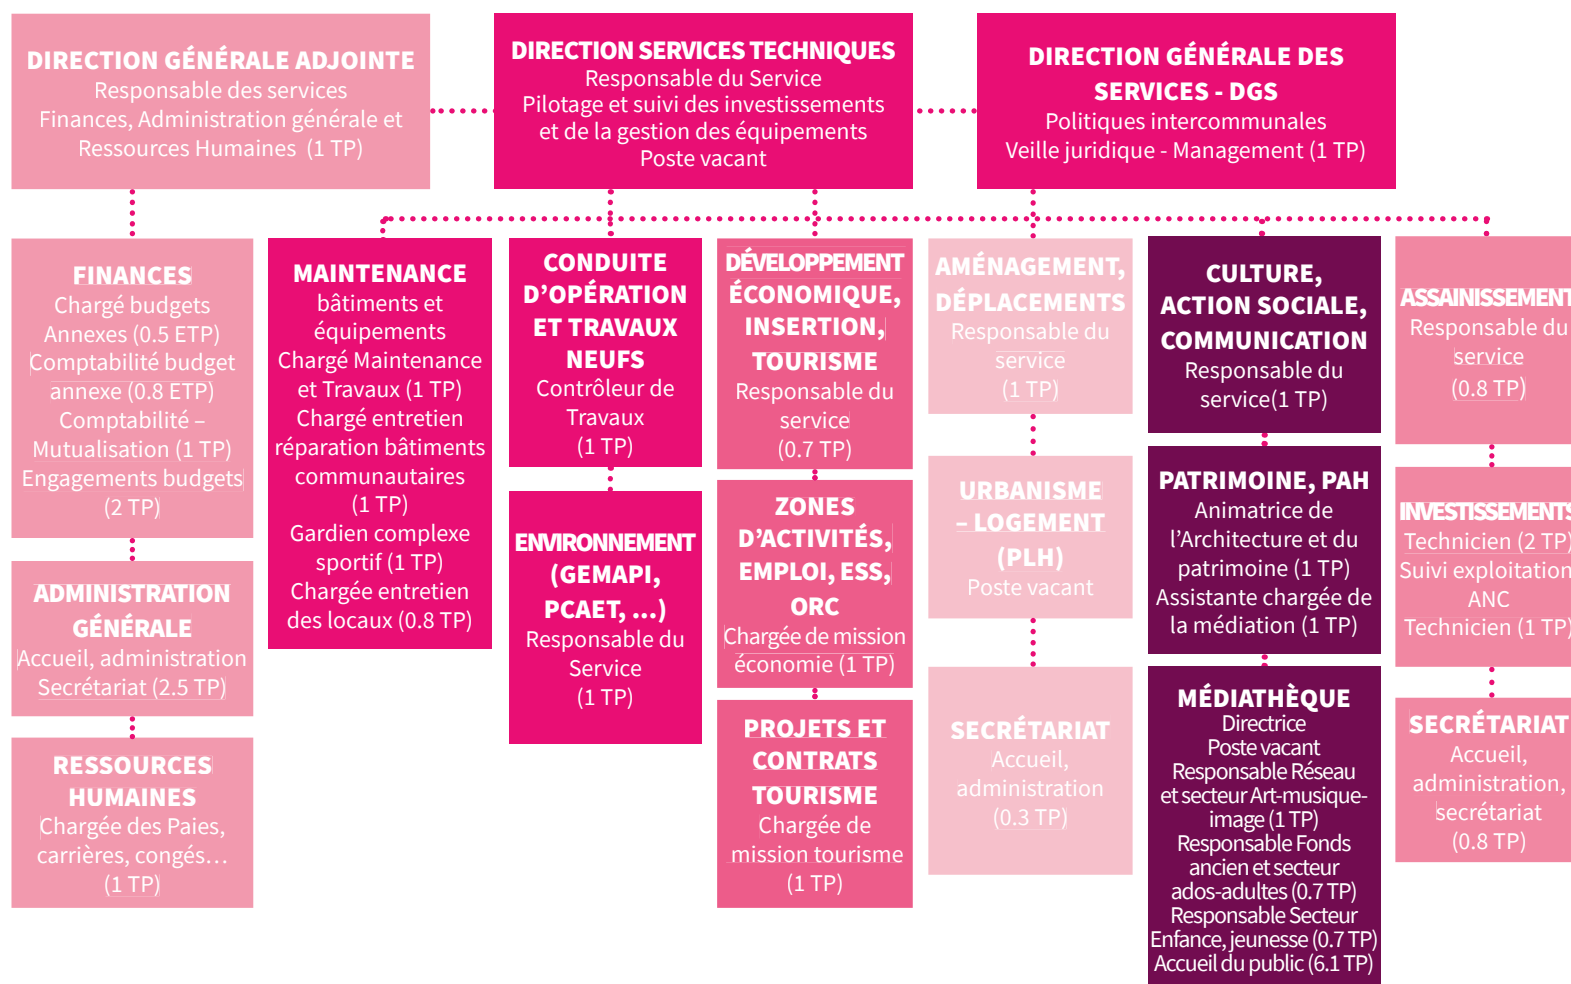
DIRECTION GÉNÉRALE ADJOINTE
Responsable des services Finances, Administration générale et Ressources Humaines (1 TP)

DIRECTION SERVICES TECHNIQUES
Responsable du Service
Pilotage et suivi des investissements et de la gestion des équipements
Poste vacant

DIRECTION GÉNÉRALE DES SERVICES - DGS
Politiques intercommunales
Veille juridique - Management (1 TP)

FINANCES
Chargé budgets Annexes (0.5 ETP)
Comptabilité budget annexe (0.8 ETP)
Comptabilité – Mutualisation (1 TP)
Engagements budgets (2 TP)

ADMINISTRATION GÉNÉRALE
Accueil, administration
Secrétariat (2.5 TP)

RESSOURCES HUMAINES
Chargée des Paies, carrières, congés…
(1 TP)

MAINTENANCE
bâtiments et équipements
Chargé Maintenance et Travaux (1 TP)
Chargé entretien réparation bâtiments communautaires
(1 TP)
Gardien complexe sportif (1 TP)
Chargée entretien des locaux (0.8 TP)

CONDUITE D'OPÉRATION ET TRAVAUX NEUFS
Contrôleur de Travaux
(1 TP)

ENVIRONNEMENT (GEMAPI, PCAET, ...)
Responsable du Service
(1 TP)

DÉVELOPPEMENT ÉCONOMIQUE, INSERTION, TOURISME
Responsable du service
(0.7 TP)

ZONES D'ACTIVITÉS, EMPLOI, ESS, ORC
Chargée de mission économie (1 TP)

PROJETS ET CONTRATS TOURISME
Chargée de mission tourisme
(1 TP)

AMÉNAGEMENT, DÉPLACEMENTS
Responsable du service
(1 TP)

URBANISME – LOGEMENT (PLH)
Poste vacant

SECRÉTARIAT
Accueil, administration
(0.3 TP)

CULTURE, ACTION SOCIALE, COMMUNICATION
Responsable du service(1 TP)

PATRIMOINE, PAH
Animatrice de l'Architecture et du patrimoine (1 TP)
Assistante chargée de la médiation (1 TP)

MÉDIATHÈQUE
Directrice
Poste vacant
Responsable Réseau et secteur Art-musique-image (1 TP)
Responsable Fonds ancien et secteur ados-adultes (0.7 TP)
Responsable Secteur Enfance, jeunesse (0.7 TP)
Accueil du public (6.1 TP)

ASSAINISSEMENT
Responsable du service
(0.8 TP)

INVESTISSEMENTS
Technicien (2 TP)
Suivi exploitation ANC
Technicien (1 TP)

SECRÉTARIAT
Accueil, administration, secrétariat
(0.8 TP)